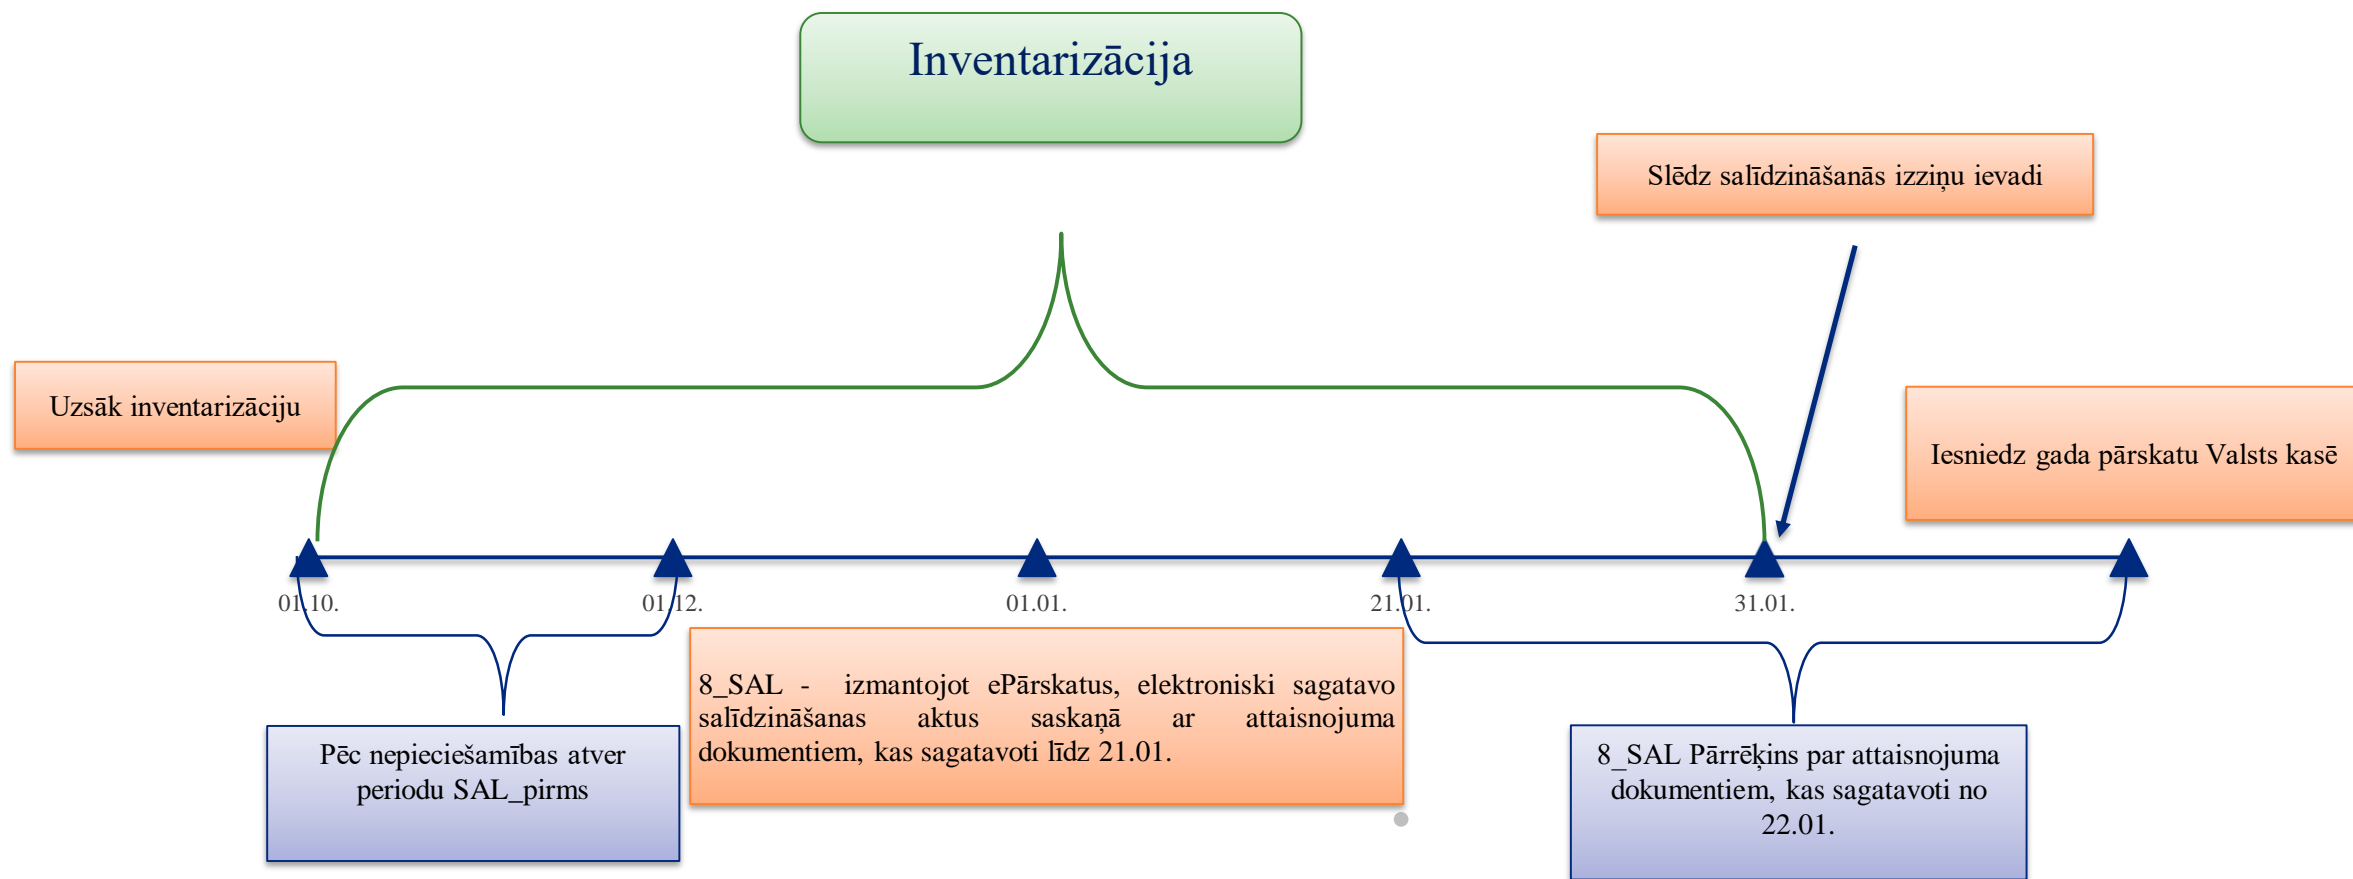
Inventarizācija

Slēdz salīdzināšanās izziņu ievadi

Uzsāk inventarizāciju

Iesniedz gada pārskatu Valsts kasē

01.10.

01.12.

01.01.

21.01.

31.01.

8_SAL - izmantojot ePārskatus, elektroniski sagatavo salīdzināšanas aktus saskaņā ar attaisnojuma dokumentiem, kas sagatavoti līdz 21.01.

Pēc nepieciešamības atver periodu SAL_pirms

8_SAL Pārrēķins par attaisnojuma dokumentiem, kas sagatavoti no 22.01.